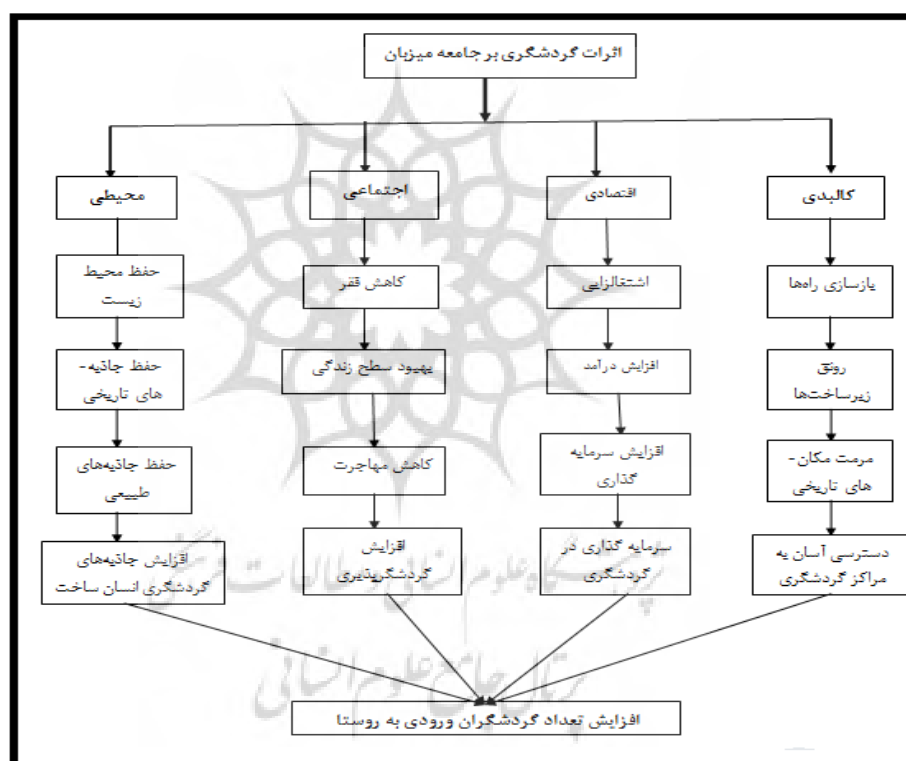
اثرات گردشگری بر جامعه میزبان

محیطی

حفظ محیط زیست

حفظ جاذبه-های تاریخی

حفظ جاذبه‌های طبیعی

افزایش جاذبه‌های گردشگری انسان ساخت

اجتماعی

کاهش فقر

بهبود سطح زندگی

کاهش مهاجرت

افزایش گردشگرپذیری

اقتصادی

اشتغالزایی

افزایش درآمد

افزایش سرمایه گذاری

سرمایه گذاری در گردشگری

کالبدی

بازسازی راه‌ها

رونق زیرساخت‌ها

مرمت مکان-های تاریخی

دسترسی آسان به مراکز گردشگری

افزایش تعداد گردشگران ورودی به روستا